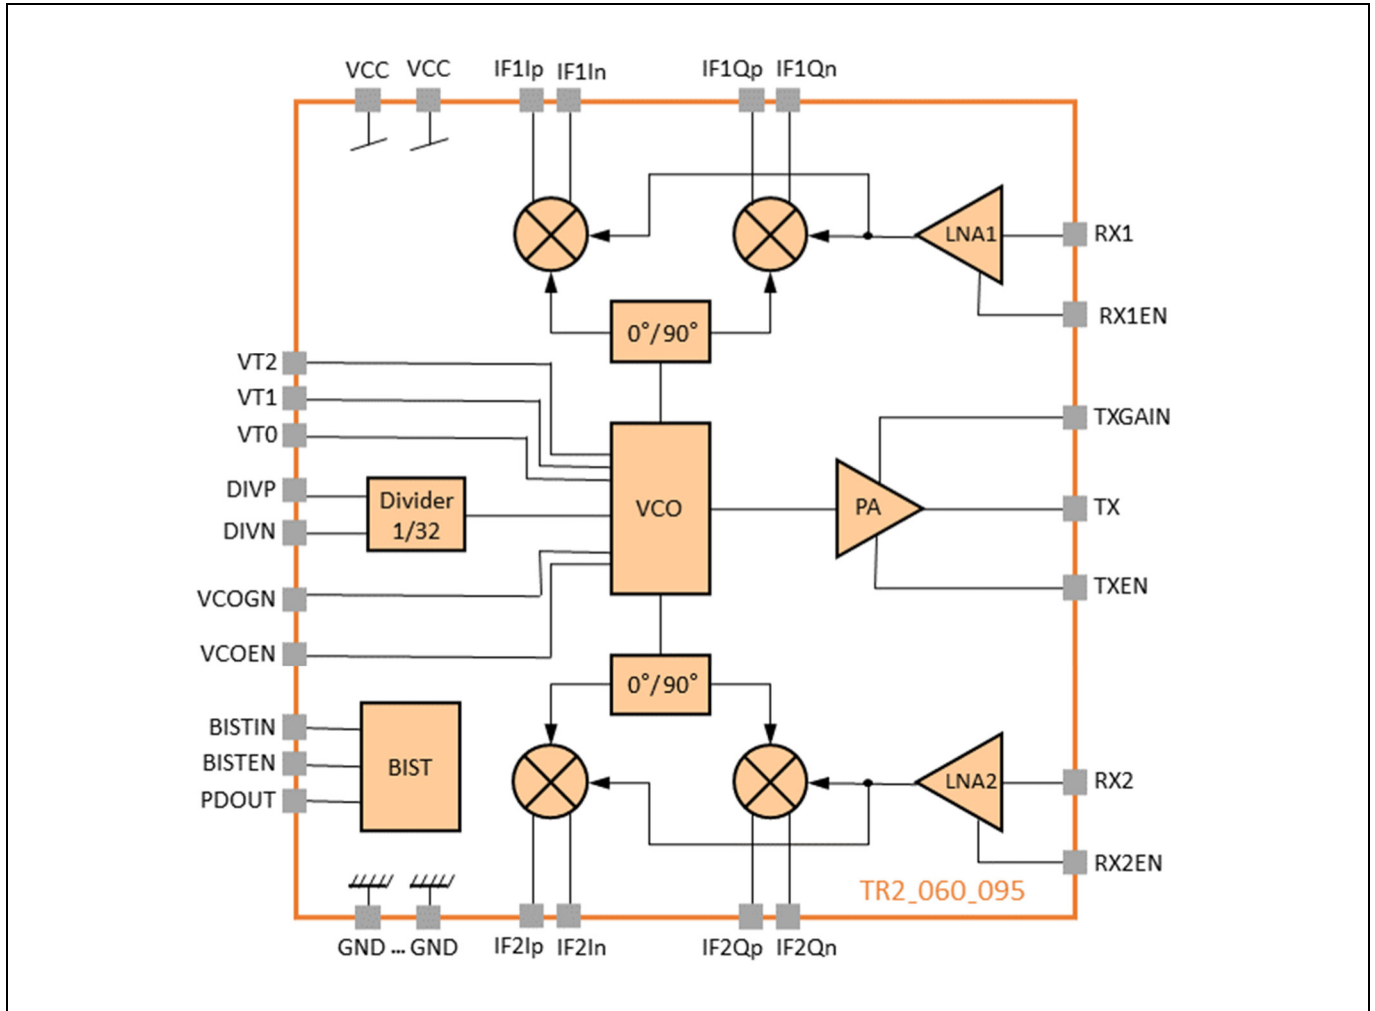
VCC VCC IF1Ip IF1In IF1Qp IF1Qn

LNA1 RX1

RX1EN

0°/90°

VT2
VT1
VT0

TXGAIN

DIVP
DIVN

Divider 1/32

VCO

PA

TX

TXEN

VCOGN

VCOEN

0°/90°

BISTIN
BISTEN
PDOUT

BIST

LNA2 RX2

RX2EN

TR2_060_095

GND ... GND IF2Ip IF2In IF2Qp IF2Qn